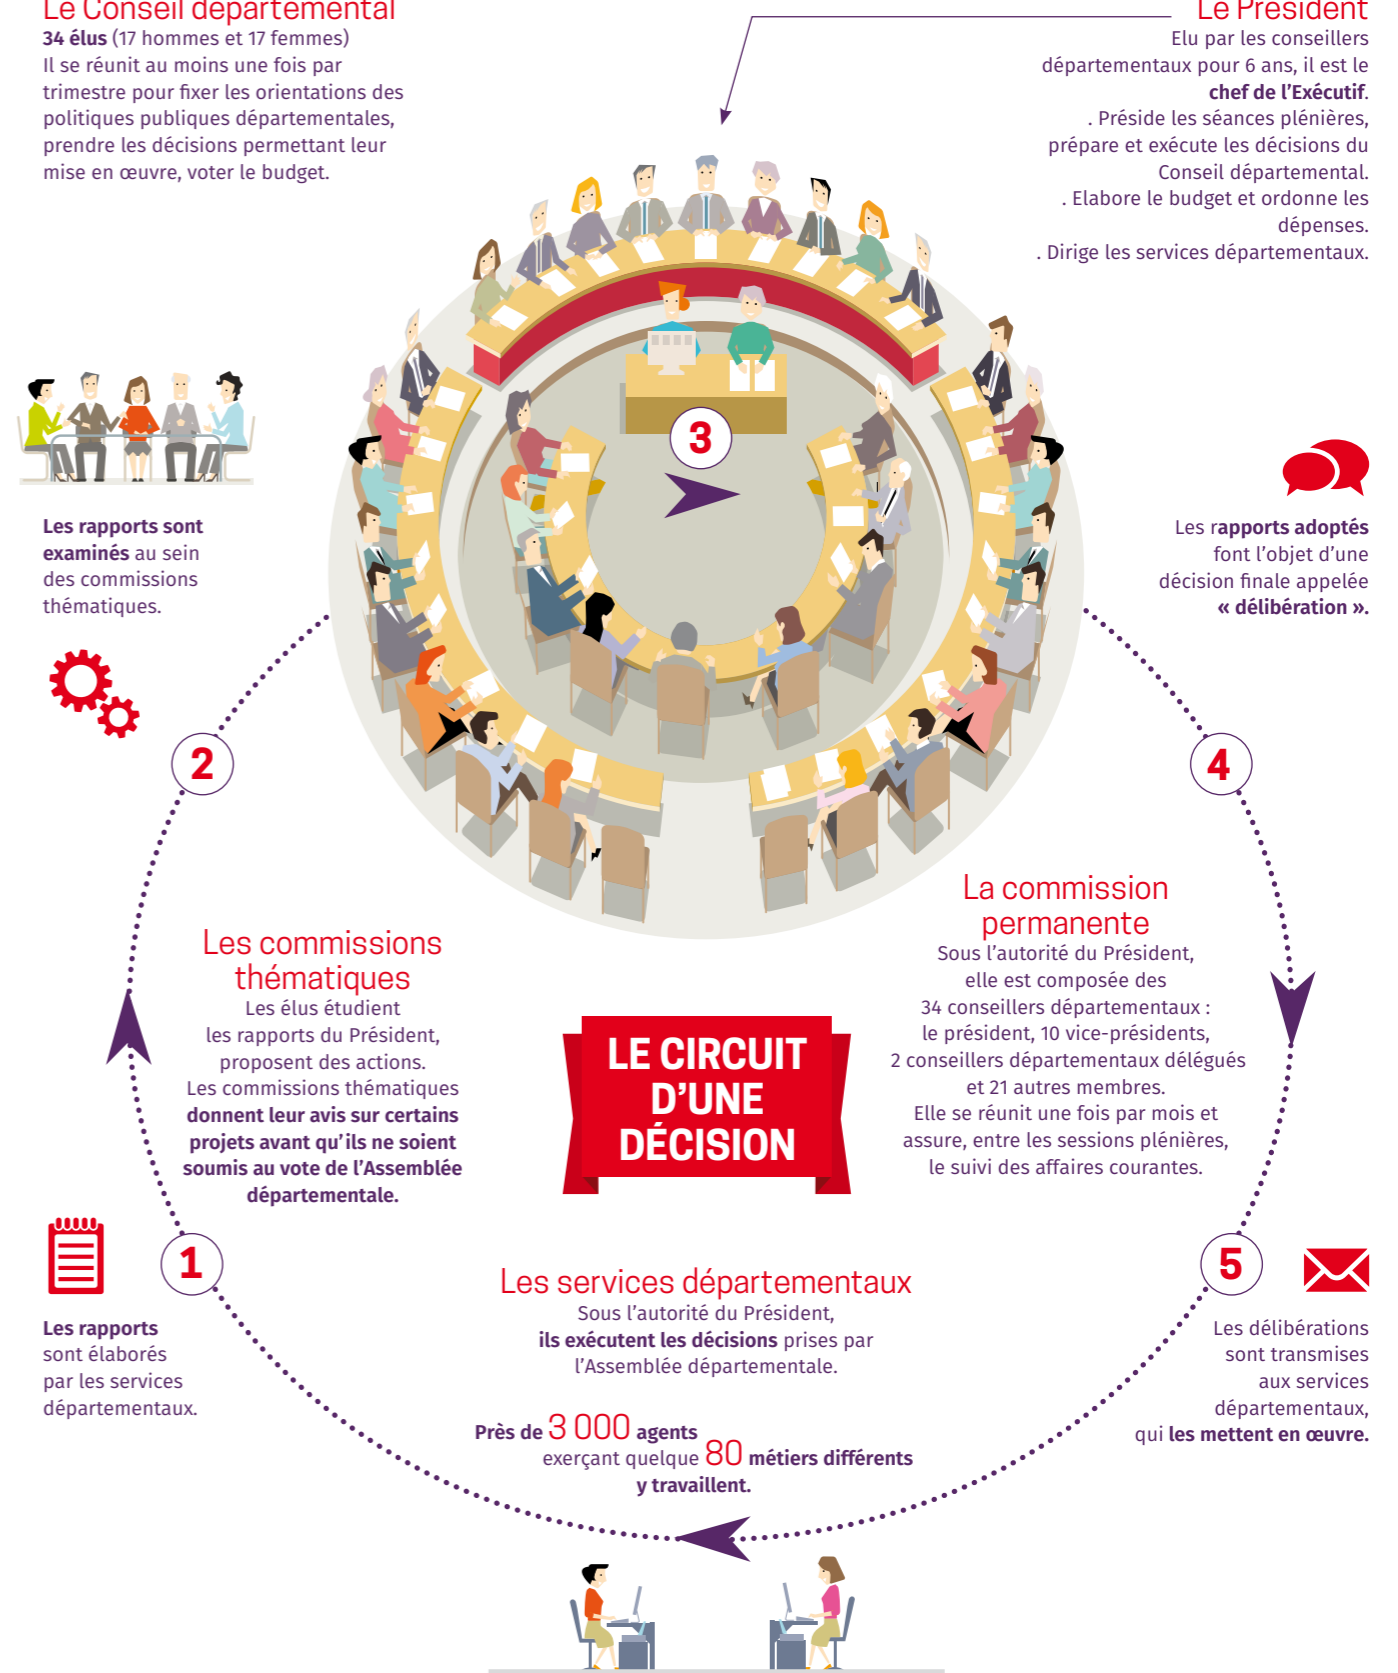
Le Conseil départemental
34 élus (17 hommes et 17 femmes)
Il se réunit au moins une fois par trimestre pour fixer les orientations des politiques publiques départementales, prendre les décisions permettant leur mise en œuvre, voter le budget.

Le Président
Elu par les conseillers départementaux pour 6 ans, il est le chef de l'Exécutif.
. Préside les séances plénières, prépare et exécute les décisions du Conseil départemental.
. Elabore le budget et ordonne les dépenses.
. Dirige les services départementaux.

3

Les rapports sont examinés au sein des commissions thématiques.

Les rapports adoptés font l'objet d'une décision finale appelée « délibération ».

2

4

La commission permanente
Sous l'autorité du Président, elle est composée des 34 conseillers départementaux : le président, 10 vice-présidents, 2 conseillers départementaux délégués et 21 autres membres.
Elle se réunit une fois par mois et assure, entre les sessions plénières, le suivi des affaires courantes.

Les commissions thématiques
Les élus étudient les rapports du Président, proposent des actions.
Les commissions thématiques donnent leur avis sur certains projets avant qu'ils ne soient soumis au vote de l'Assemblée départementale.

LE CIRCUIT D'UNE DÉCISION

1

Les rapports sont élaborés par les services départementaux.

Les services départementaux
Sous l'autorité du Président, ils exécutent les décisions prises par l'Assemblée départementale.

Près de 3 000 agents exerçant quelque 80 métiers différents y travaillent.

5

Les délibérations sont transmises aux services départementaux, qui les mettent en œuvre.